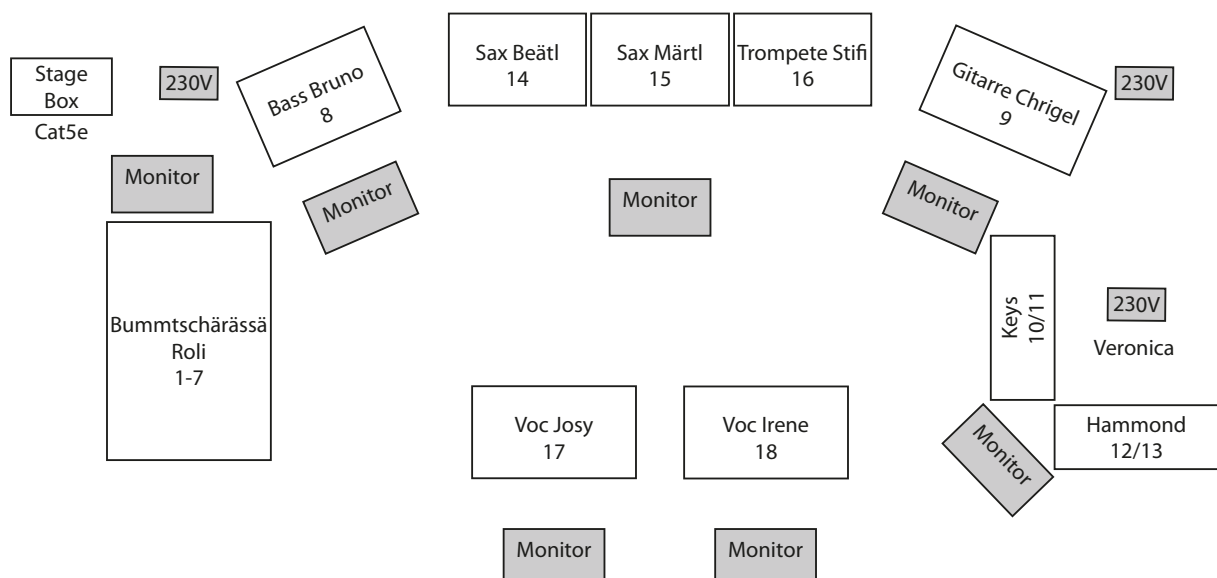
Stage Box
Cat5e

230V

Bass Bruno
8

Sax Beätl
14

Sax Märtl
15

Trompete Stifi
16

Gitarre Chrigel
9

230V

Monitor

Monitor

Monitor

Monitor

Bummtschärässä
Roli
1-7

Keys
10/11

230V

Veronica

Voc Josy
17

Voc Irene
18

Monitor

Hammond
12/13

Monitor

Monitor